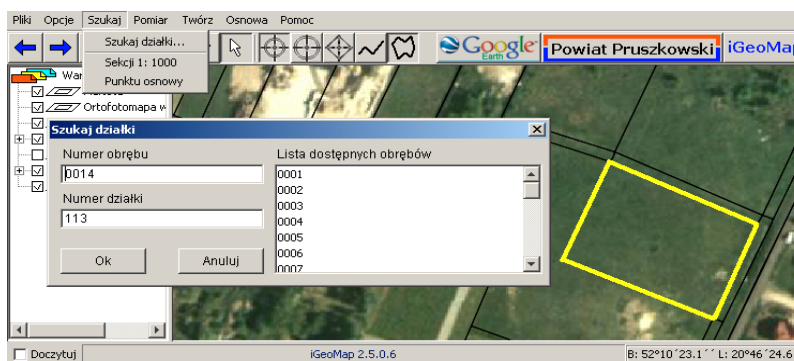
Pliki Opcje Szukaj Pomiar Twórz Osnowa Pomoc

Szukaj działki...
Sekcji 1: 1000
Punktu osnowy

Google Earth
Powiat Pruszkowski
iGeoMap

War
Ortofotomapa w

Szukaj działki

Numer obrębu
0014

Numer działki
113

Lista dostępnych obrębów
0001
0002
0003
0004
0005
0006
0007

Ok
Anuluj

Doczytuj
iGeoMap 2.5.0.6
B: 52°10´23.1´´ L: 20°46´24.6